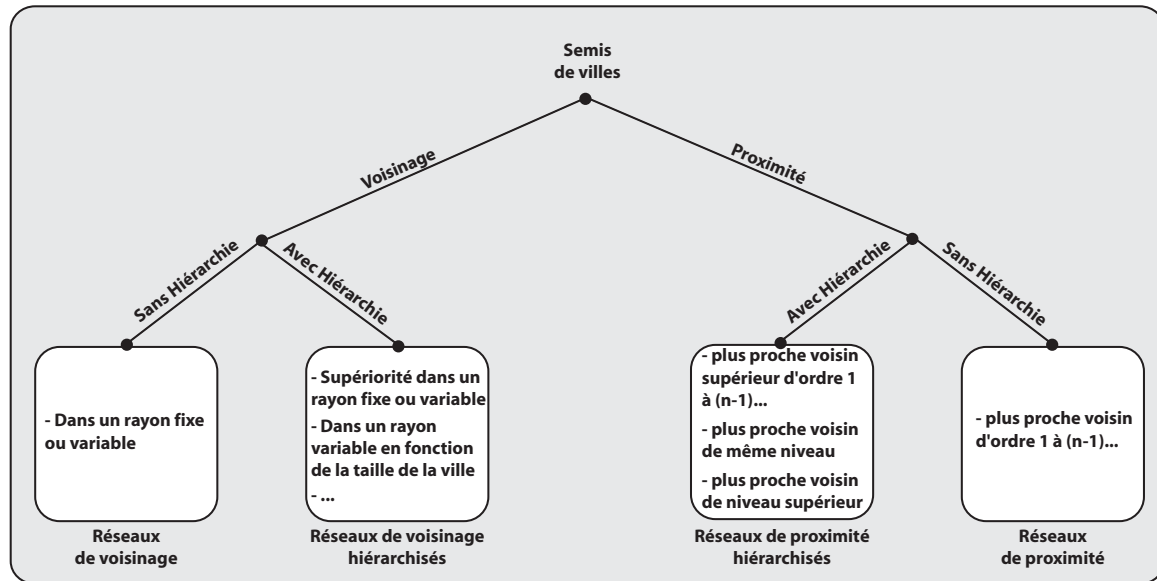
Semis de villes

Voisinage

Proximité

Sans Hiérarchie

Avec Hiérarchie

Avec Hiérarchie

Sans Hiérarchie

- Dans un rayon fixe ou variable

Réseaux de voisinage

- Supériorité dans un rayon fixe ou variable
- Dans un rayon variable en fonction de la taille de la ville
- ...

Réseaux de voisinage hiérarchisés

- plus proche voisin supérieur d'ordre 1 à (n-1)...
- plus proche voisin de même niveau
- plus proche voisin de niveau supérieur

Réseaux de proximité hiérarchisés

- plus proche voisin d'ordre 1 à (n-1)...

Réseaux de proximité